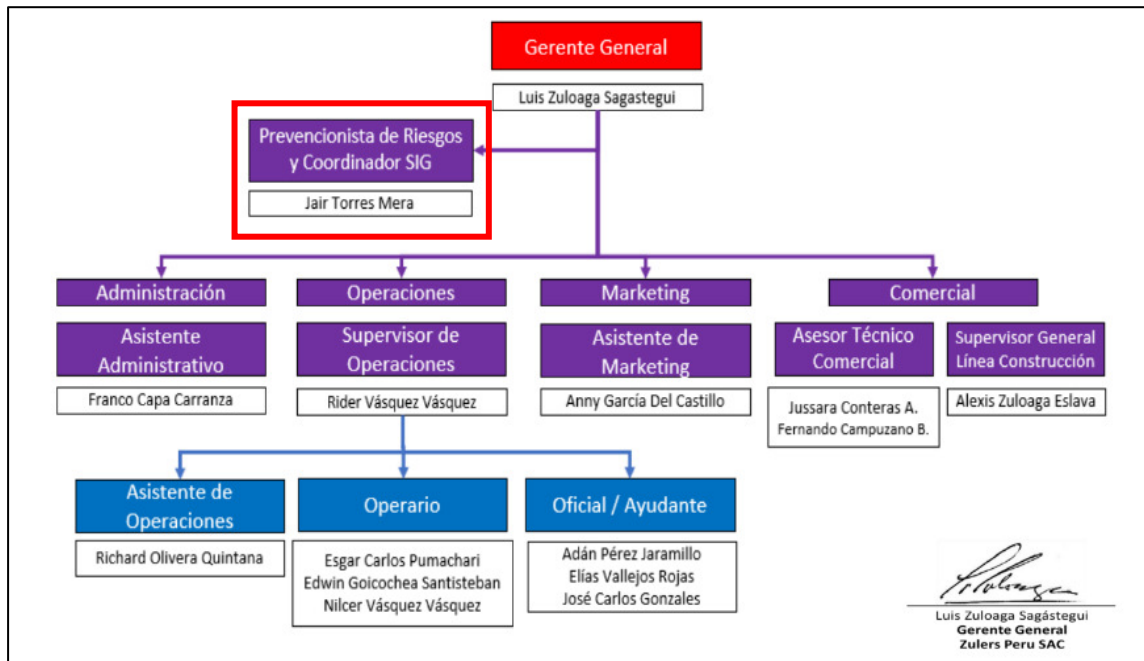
Gerente General

Luis Zuloaga Sagastegui

Prevencionista de Riesgos y Coordinador SIG

Jair Torres Mera

Administración

Asistente Administrativo

Franco Capa Carranza

Operaciones

Supervisor de Operaciones

Rider Vásquez Vásquez

Marketing

Asistente de Marketing

Anny García Del Castillo

Comercial

Asesor Técnico Comercial

Jussara Conteras A.
Fernando Campuzano B.

Supervisor General Línea Construcción

Alexis Zuloaga Eslava

Asistente de Operaciones

Richard Olivera Quintana

Operario

Esgar Carlos Pumachari
Edwin Goicochea Santisteban
Nilcer Vásquez Vásquez

Oficial / Ayudante

Adán Pérez Jaramillo
Elías Vallejos Rojas
José Carlos Gonzales

Luis Zuloaga Sagástegui
Gerente General
Zulers Peru SAC